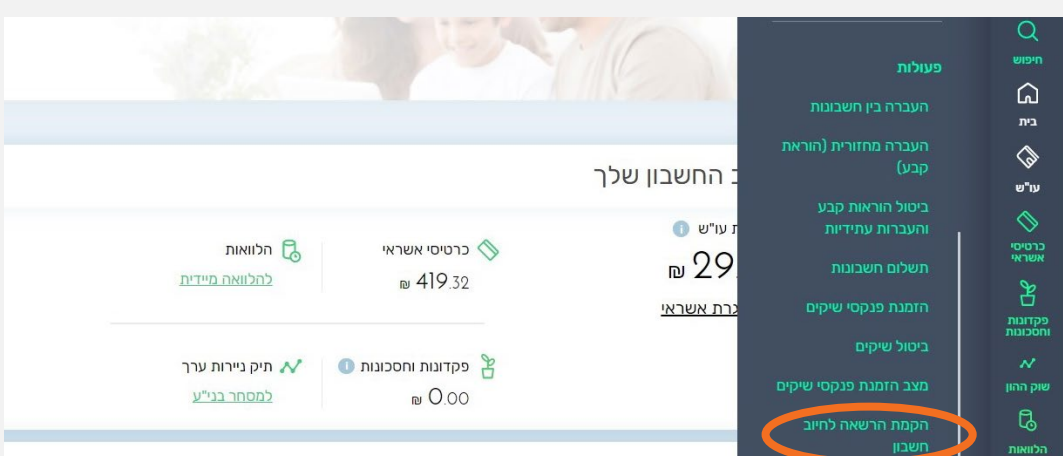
חיפוש
בית
עו"ש
כרטיסי אשראי
פקדונות וחסכונות
שוק ההון
הלוואות

פעולות
העברה בין חשבונות
העברה מחזורית (הוראת קבע)
ביטול הוראות קבע והעברות עתידיות
תשלום חשבונות
הזמנת פנקסי שיקים
ביטול שיקים
מצב הזמנת פנקסי שיקים
הקמת הרשאה לחיוב חשבון

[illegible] החשבון שלך
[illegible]ת עו"ש
29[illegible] ₪
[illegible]גרת אשראי

כרטיסי אשראי
₪ 419.32
הלוואות
להלוואה מיידית

פקדונות וחסכונות
₪ 0.00
תיק ניירות ערך
למסחר בני"ע